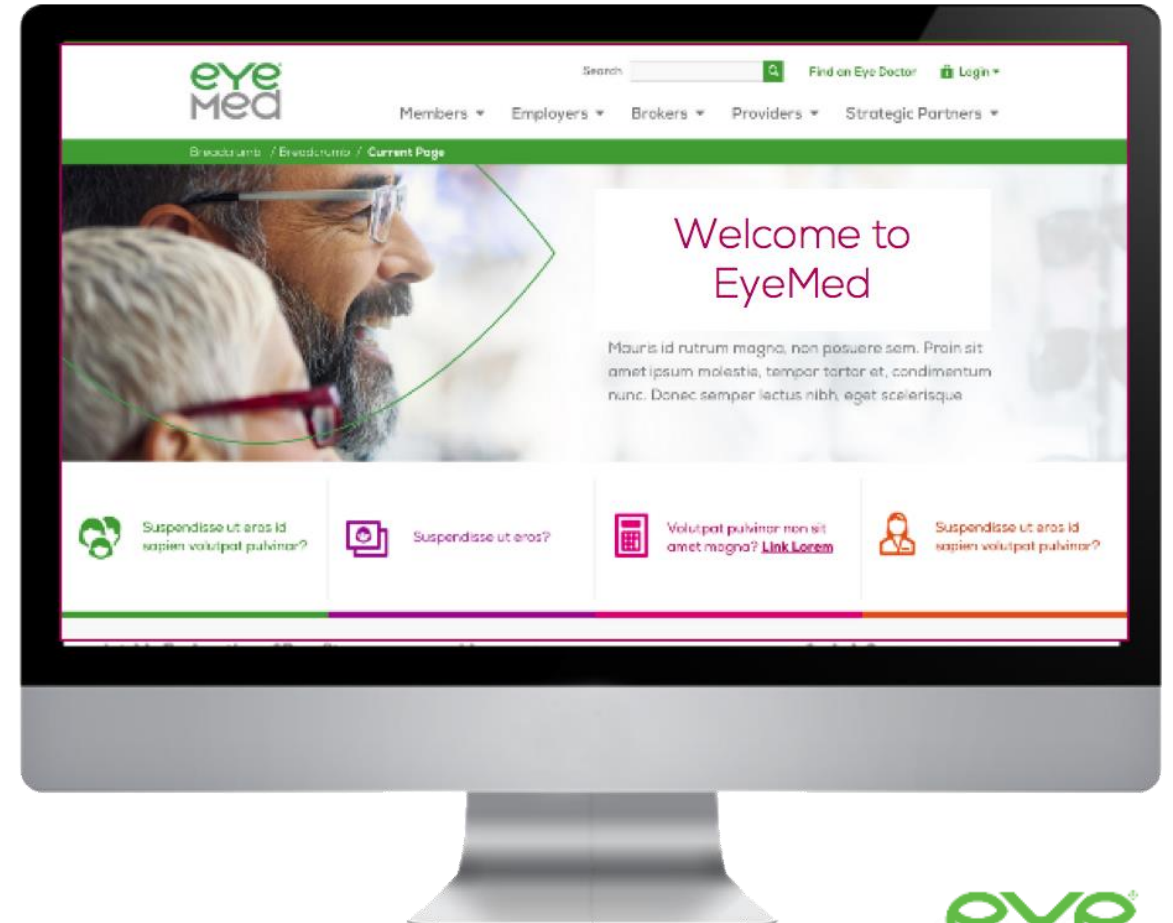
eye
Med

Search

Find an Eye Doctor

Login ▾

Members ▾ Employers ▾ Brokers ▾ Providers ▾ Strategic Partners ▾

Breadcrumb / Breadcrumb / Current Page

Welcome to EyeMed

Mauris id rutrum magna, non posuere sem. Proin sit amet ipsum molestie, tempor tortor et, condimentum nunc. Donec semper lectus nibh, eget scelerisque

Suspendisse ut eros id sapien volutpat pulvinar?

Suspendisse ut eros?

Volutpat pulvinar non sit amet magna? Link Lorem

Suspendisse ut eros id sapien volutpat pulvinar?

eye